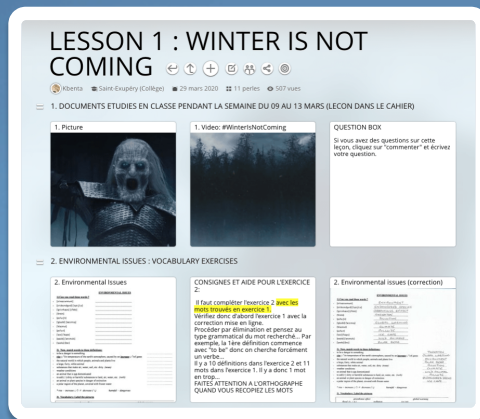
LESSON 1 : WINTER IS NOT COMING

Kbenta  Saint-Exupéry (Collège)  29 mars 2020  11 perles  507 vues

1. DOCUMENTS ETUDIES EN CLASSE PENDANT LA SEMAINE DU 09 AU 13 MARS (LECON DANS LE CAHIER)

1. Picture

1. Video: #WinterIsNotComing

QUESTION BOX

Si vous avez des questions sur cette leçon, cliquez sur "commenter" et écrivez votre question.

2. ENVIRONMENTAL ISSUES : VOCABULARY EXERCISES

2. Environmental Issues

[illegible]

CONSIGNES ET AIDE POUR L'EXERCICE 2:

Il faut compléter l'exercice 2 avec les mots trouvés en exercice 1. Verifiez donc d'abord l'exercice 1 avec la correction mise en ligne. Procéder par élimination et pensez au type grammatical du mot recherché... Par exemple, la 1ère définition commence avec "to be" donc on cherche forcément un verbe...
Il y a 10 définitions dans l'exercice 2 et 11 mots dans l'exercice 1. Il y a donc 1 mot en trop...
FAITES ATTENTION A L'ORTHOGRAPHE QUAND VOUS RECOPIEZ LES MOTS

2. Environmental issues (correction)

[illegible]